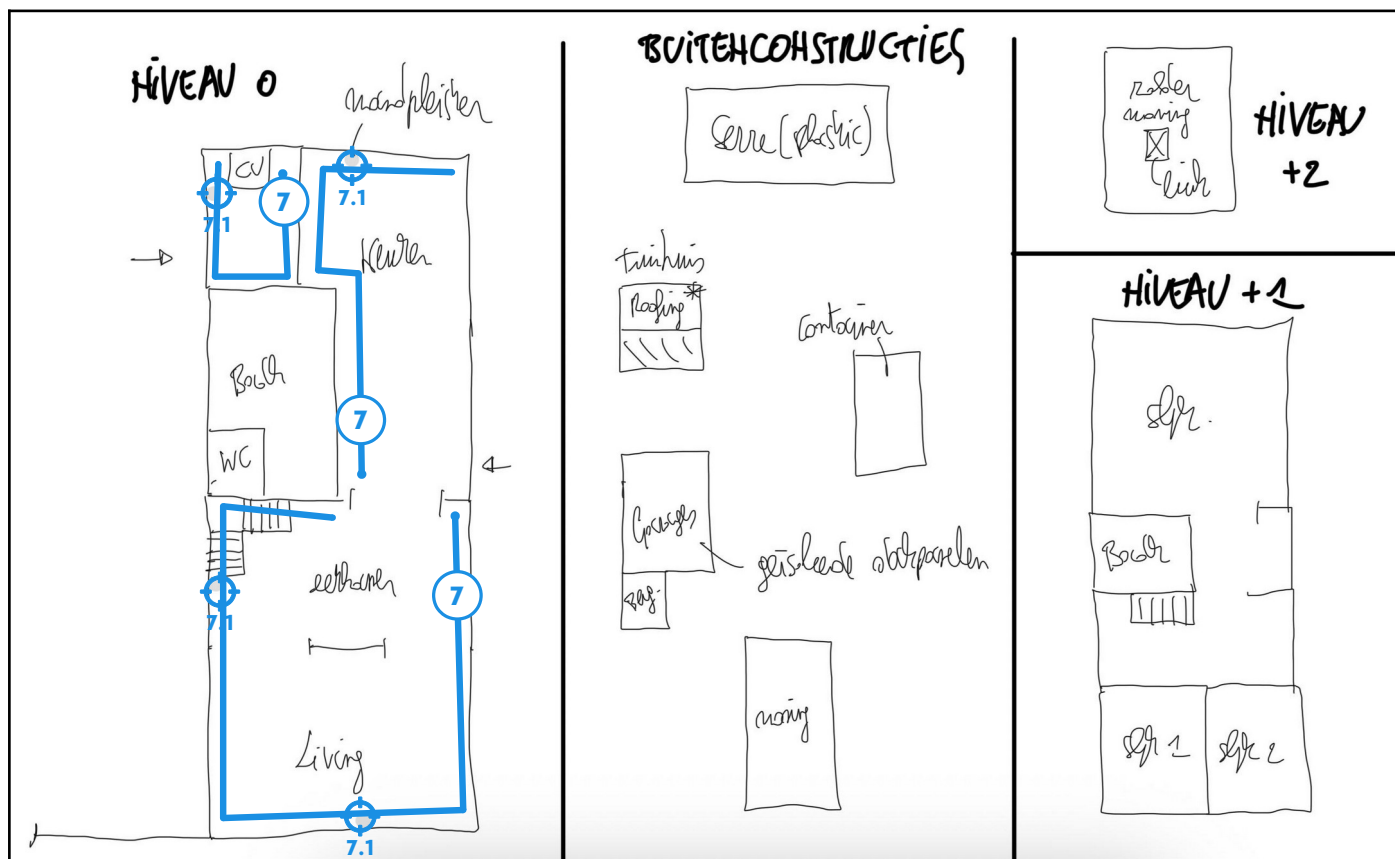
NIVEAU 0

wandpleister

CV

7.1

7

7.1

keuken

Badk

7

WC

eethoek

7

7.1

Living

7.1

BUITENCONSTRUCTIES

Serre (plastic)

tuinhuis

Roofing *

container

Garage

geïsoleerde stalpanelen

berg.

woning

zolder woning

luik

NIVEAU +2

NIVEAU +1

slpk.

Badk

slpk 1

slpk 2